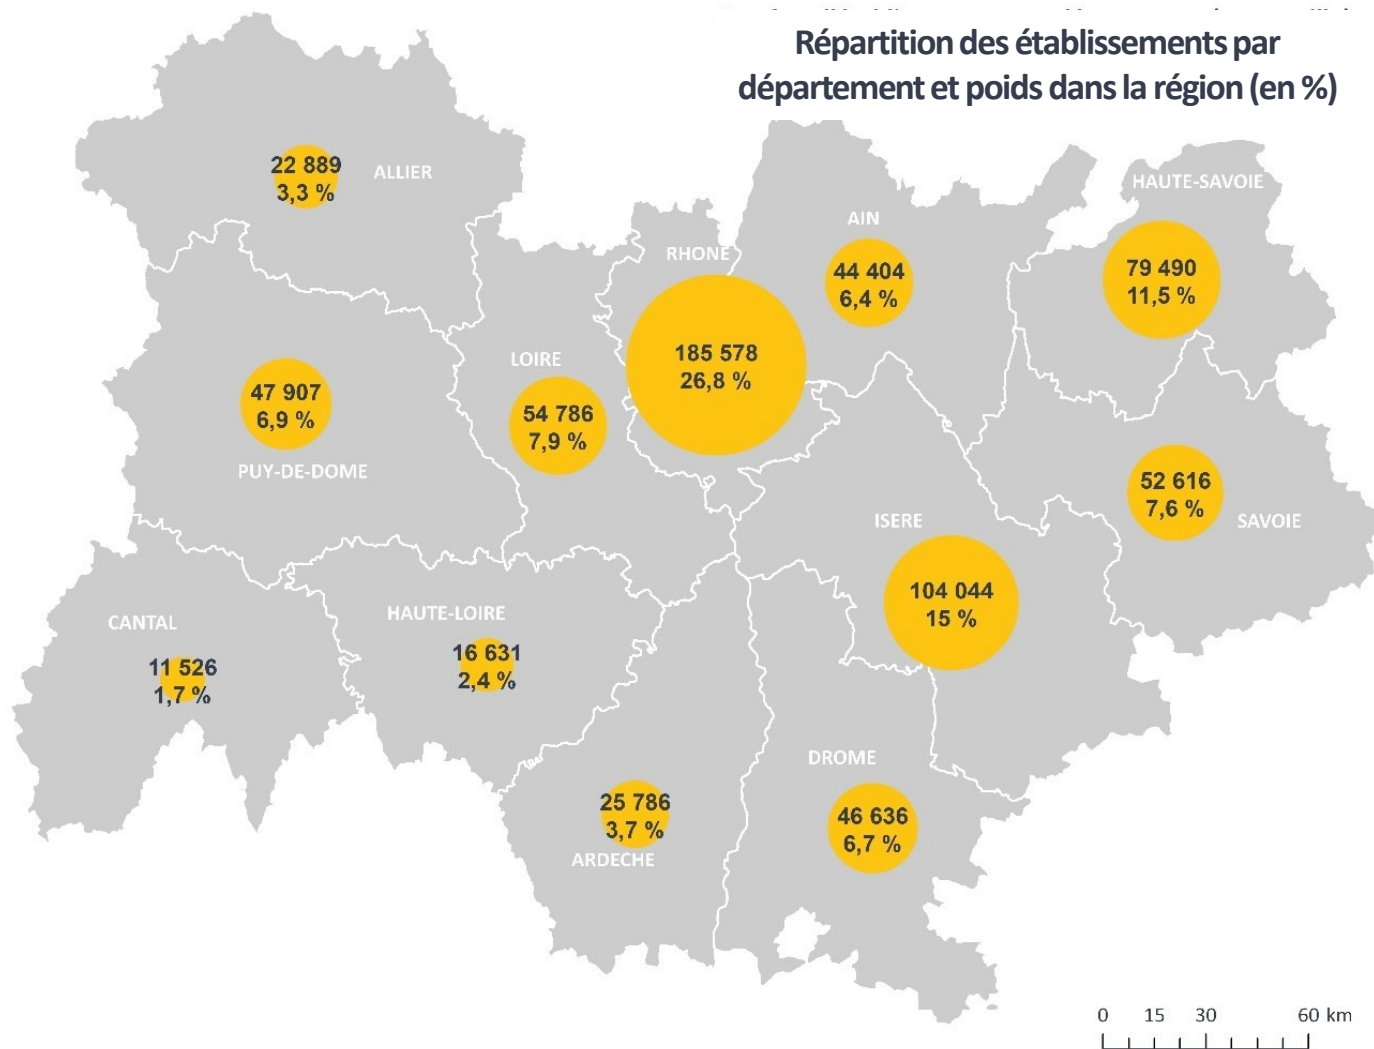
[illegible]

Répartition des établissements par département et poids dans la région (en %)

22 889
3,3 %
ALLIER

HAUTE-SAVOIE

AIN

RHONE

44 404
6,4 %

79 490
11,5 %

47 907
6,9 %

LOIRE

185 578
26,8 %

54 786
7,9 %

PUY-DE-DOME

52 616
7,6 %

SAVOIE

ISERE

104 044
15 %

CANTAL

HAUTE-LOIRE

11 526
1,7 %

16 631
2,4 %

DROME

25 786
3,7 %

46 636
6,7 %

ARDECHE

0 15 30 60 km